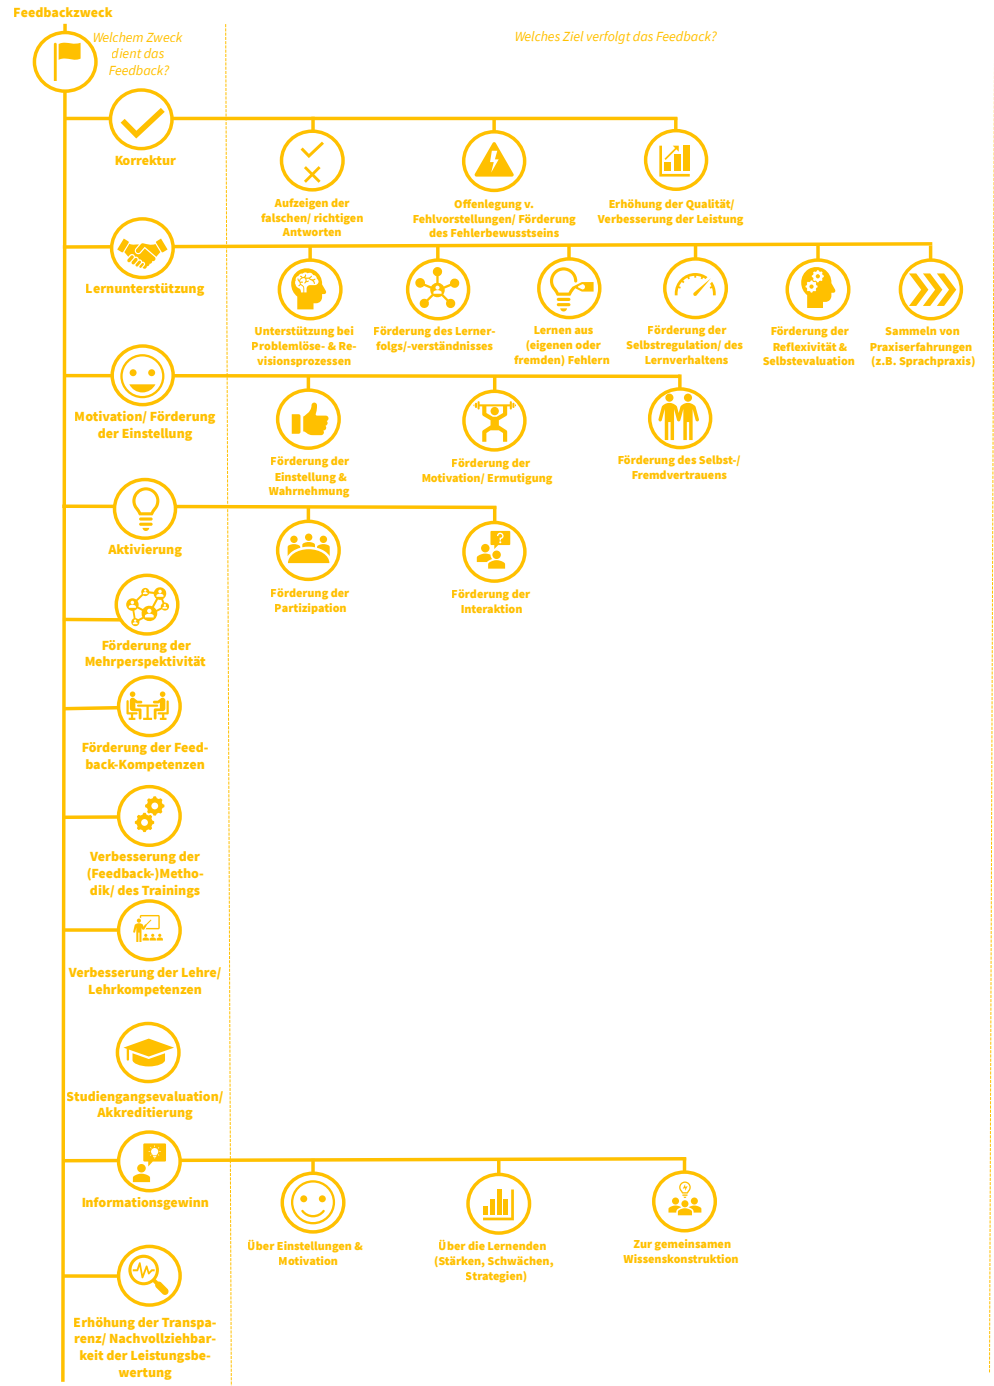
Feedbackzweck

Welchem Zweck dient das Feedback?

Welches Ziel verfolgt das Feedback?

Korrektur

Aufzeigen der falschen/ richtigen Antworten

Offenlegung v. Fehlvorstellungen/ Förderung des Fehlerbewusstseins

Erhöhung der Qualität/ Verbesserung der Leistung

Lernunterstützung

Unterstützung bei Problemlöse- & Revisionsprozessen

Förderung des Lernerfolgs/-verständnisses

Lernen aus (eigenen oder fremden) Fehlern

Förderung der Selbstregulation/ des Lernverhaltens

Förderung der Reflexivität & Selbstevaluation

Sammeln von Praxiserfahrungen (z.B. Sprachpraxis)

Motivation/ Förderung der Einstellung

Förderung der Einstellung & Wahrnehmung

Förderung der Motivation/ Ermutigung

Förderung des Selbst-/ Fremdvertrauens

Aktivierung

Förderung der Partizipation

Förderung der Interaktion

Förderung der Mehrperspektivität

Förderung der Feedback-Kompetenzen

Verbesserung der (Feedback-)Methodik/ des Trainings

Verbesserung der Lehre/ Lehrkompetenzen

Studiengangsevaluation/ Akkreditierung

Informationsgewinn

Über Einstellungen & Motivation

Über die Lernenden (Stärken, Schwächen, Strategien)

Zur gemeinsamen Wissenskonstruktion

Erhöhung der Transparenz/ Nachvollziehbarkeit der Leistungsbewertung